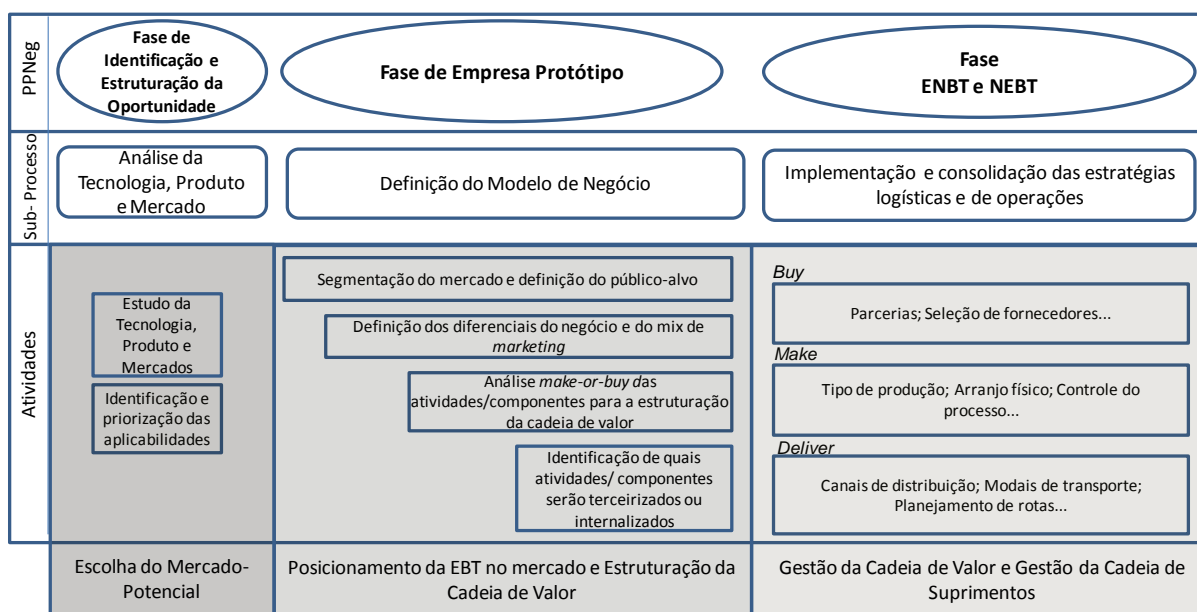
PPNeg

Fase de Identificação e Estruturação da Oportunidade

Fase de Empresa Protótipo

Fase ENBT e NEBT

Sub- Processo

Análise da Tecnologia, Produto e Mercado

Definição do Modelo de Negócio

Implementação e consolidação das estratégias logísticas e de operações

Atividades

Estudo da Tecnologia, Produto e Mercados

Identificação e priorização das aplicabilidades

Segmentação do mercado e definição do público-alvo

Definição dos diferenciais do negócio e do mix de *marketing*

Análise *make-or-buy* das atividades/componentes para a estruturação da cadeia de valor

Identificação de quais atividades/ componentes serão terceirizados ou internalizados

*Buy*

Parcerias; Seleção de fornecedores...

*Make*

Tipo de produção; Arranjo físico; Controle do processo...

*Deliver*

Canais de distribuição; Modais de transporte; Planejamento de rotas...

Escolha do Mercado-Potencial

Posicionamento da EBT no mercado e Estruturação da Cadeia de Valor

Gestão da Cadeia de Valor e Gestão da Cadeia de Suprimentos